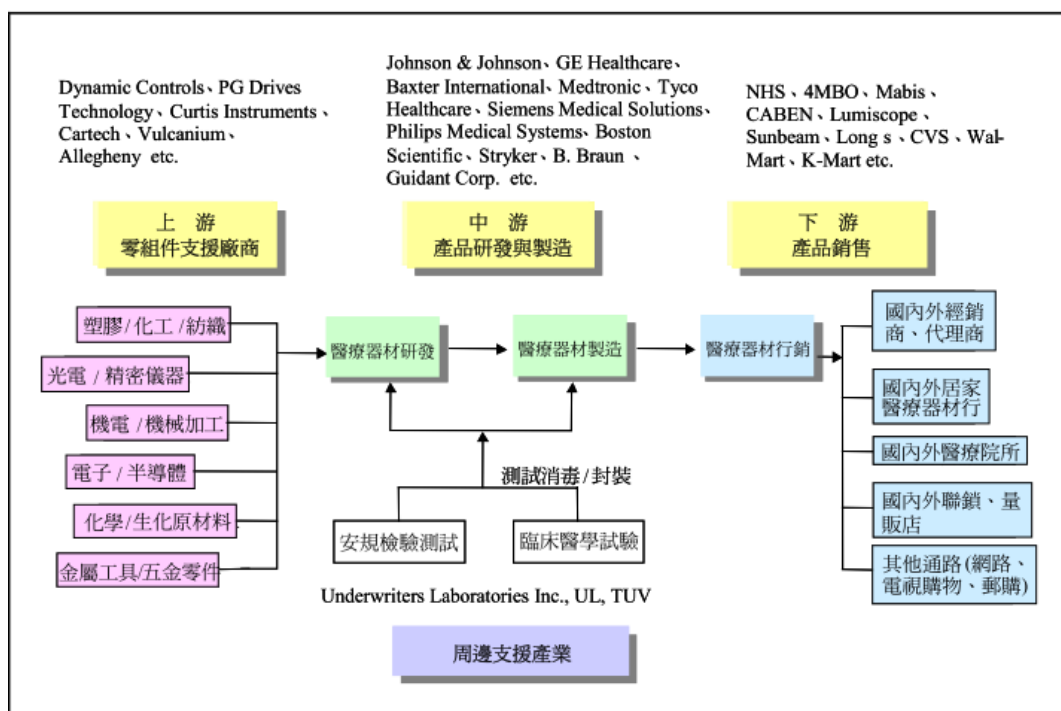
Dynamic Controls、PG Drives Technology、Curtis Instruments、Cartech、Vulcanium、Allegheny etc.

Johnson & Johnson、GE Healthcare、Baxter International、Medtronic、Tyco Healthcare、Siemens Medical Solutions、Philips Medical Systems、Boston Scientific、Stryker、B. Braun、Guidant Corp. etc.

NHS、4MBO、Mabis、CABEN、Lumiscope、Sunbeam、Long s、CVS、Wal-Mart、K-Mart etc.

上 游
零組件支援廠商

中 游
產品研發與製造

下 游
產品銷售

塑膠/化工/紡織

光電/精密儀器

機電/機械加工

電子/半導體

化學/生化原材料

金屬工具/五金零件

醫療器材研發

醫療器材製造

醫療器材行銷

國內外經銷商、代理商

國內外居家醫療器材行

國內外醫療院所

國內外聯鎖、量販店

其他通路(網路、電視購物、郵購)

測試消毒/封裝

安規檢驗測試

臨床醫學試驗

Underwriters Laboratories Inc., UL, TUV

周邊支援產業